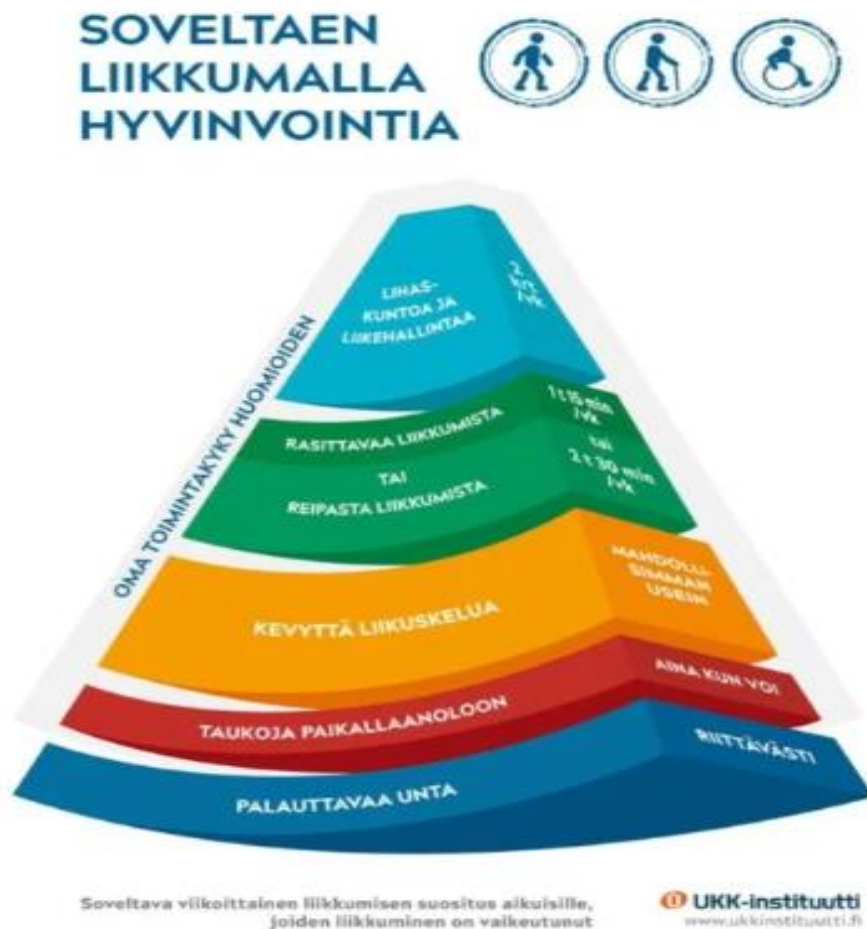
SOVELTAEN LIIKKUMALLA HYVINVOINTIA

OMA TOIMINTAKYKY HUOMIOIDEN

LIHASKUNTOA JA LIIKEHALLINTAA

2 krt /vk

RASITTAVAA LIIKKUMISTA

TAI

REIPASTA LIIKKUMISTA

1 t 15 min /vk

tai

2 t 30 min /vk

KEVYTTÄ LIIKUSKELUA

MAHDOLLISIMMAN USEIN

TAUKOJA PAIKALLAANOLOON

AINA KUN VOI

PALAUTTAVAA UNTA

RIITTÄVÄSTI

Soveltava viikoittainen liikkumisen suositus aikuisille, joiden liikkuminen on vaikeutunut

UKK-instituutti
www.ukkinstituutti.fi